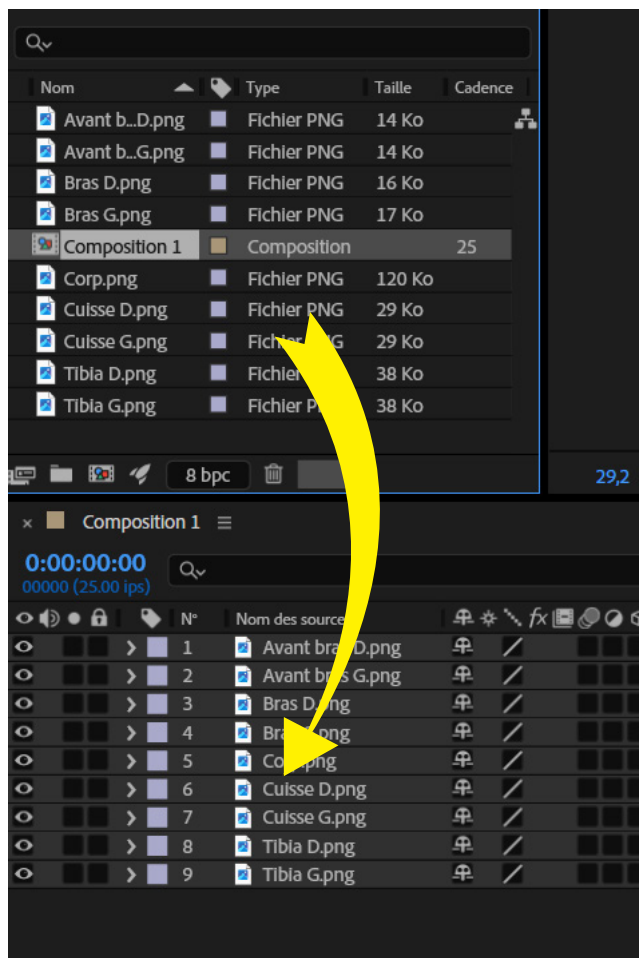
| Nom | Type | Taille | Cadence |
|---|---|---|---|
| Avant b...D.png | Fichier PNG | 14 Ko | |
| Avant b...G.png | Fichier PNG | 14 Ko | |
| Bras D.png | Fichier PNG | 16 Ko | |
| Bras G.png | Fichier PNG | 17 Ko | |
| Composition 1 | Composition | | 25 |
| Corp.png | Fichier PNG | 120 Ko | |
| Cuisse D.png | Fichier PNG | 29 Ko | |
| Cuisse G.png | Fichier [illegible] | 29 Ko | |
| Tibia D.png | Fichier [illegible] | 38 Ko | |
| Tibia G.png | Fichier P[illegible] | 38 Ko | |

8 bpc

29,2

× Composition 1 ≡

0:00:00:00
00000 (25.00 ips)

| N° | Nom des sources |
|---|---|
| 1 | Avant bra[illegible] D.png |
| 2 | Avant b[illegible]s G.png |
| 3 | Bras D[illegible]ng |
| 4 | Bra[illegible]png |
| 5 | Co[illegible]png |
| 6 | Cuisse D.png |
| 7 | Cuisse G.png |
| 8 | Tibia D.png |
| 9 | Tibia G.png |